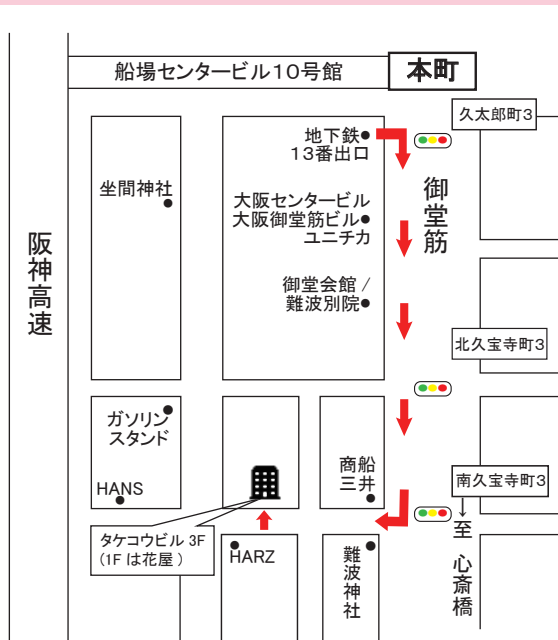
船場センタービル10号館
本町
久太郎町3
地下鉄
13番出口
御堂筋
坐間神社
大阪センタービル
大阪御堂筋ビル
ユニチカ
阪神高速
御堂会館 /
難波別院
北久宝寺町3
ガソリン
スタンド
HANS
商船
三井
南久宝寺町3
至
心斎橋
タケコウビル 3F
(1F は花屋 )
HARZ
難波
神社